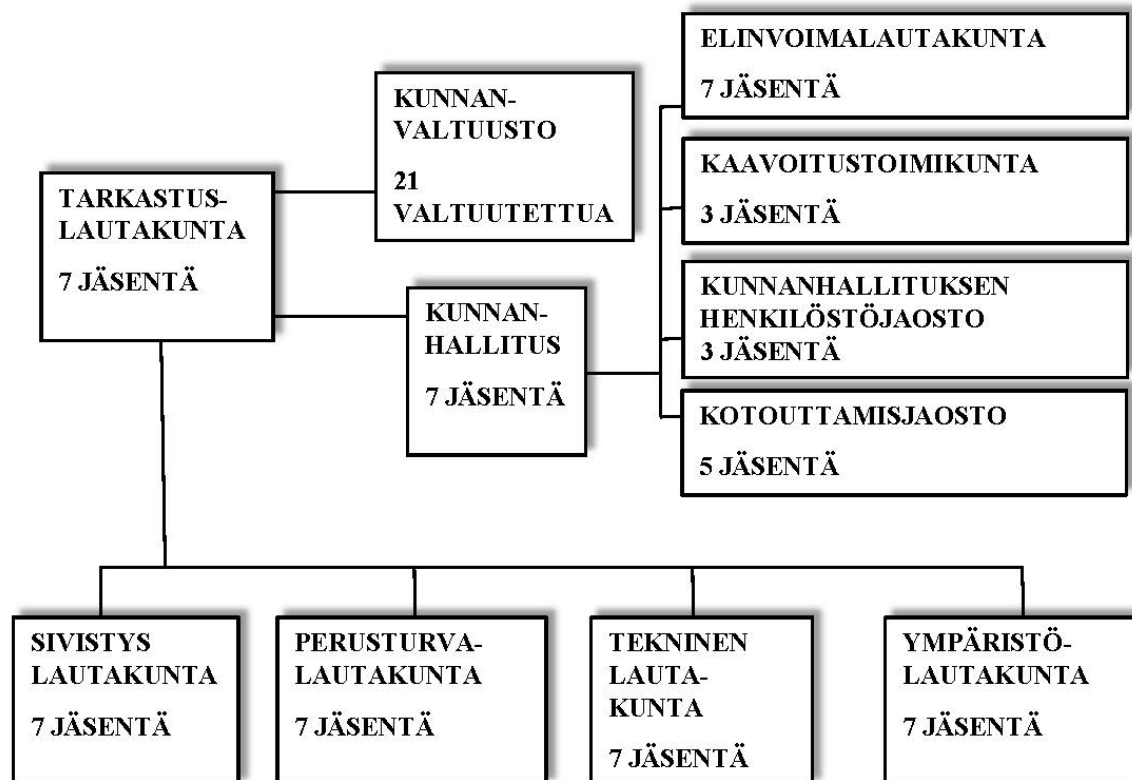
ELINVOIMALAUTAKUNTA

7 JÄSENTÄ

KUNNAN-VALTUUSTO

21 VALTUUTETTUA

KAAVOITUSTOIMIKUNTA

3 JÄSENTÄ

TARKASTUS-LAUTAKUNTA

7 JÄSENTÄ

KUNNANHALLITUKSEN HENKILÖSTÖJAOSTO
3 JÄSENTÄ

KUNNAN-HALLITUS

7 JÄSENTÄ

KOTOUTTAMISJAOSTO

5 JÄSENTÄ

SIVISTYS LAUTAKUNTA

7 JÄSENTÄ

PERUSTURVA-LAUTAKUNTA

7 JÄSENTÄ

TEKNINEN LAUTA-KUNTA

7 JÄSENTÄ

YMPÄRISTÖ-LAUTAKUNTA

7 JÄSENTÄ